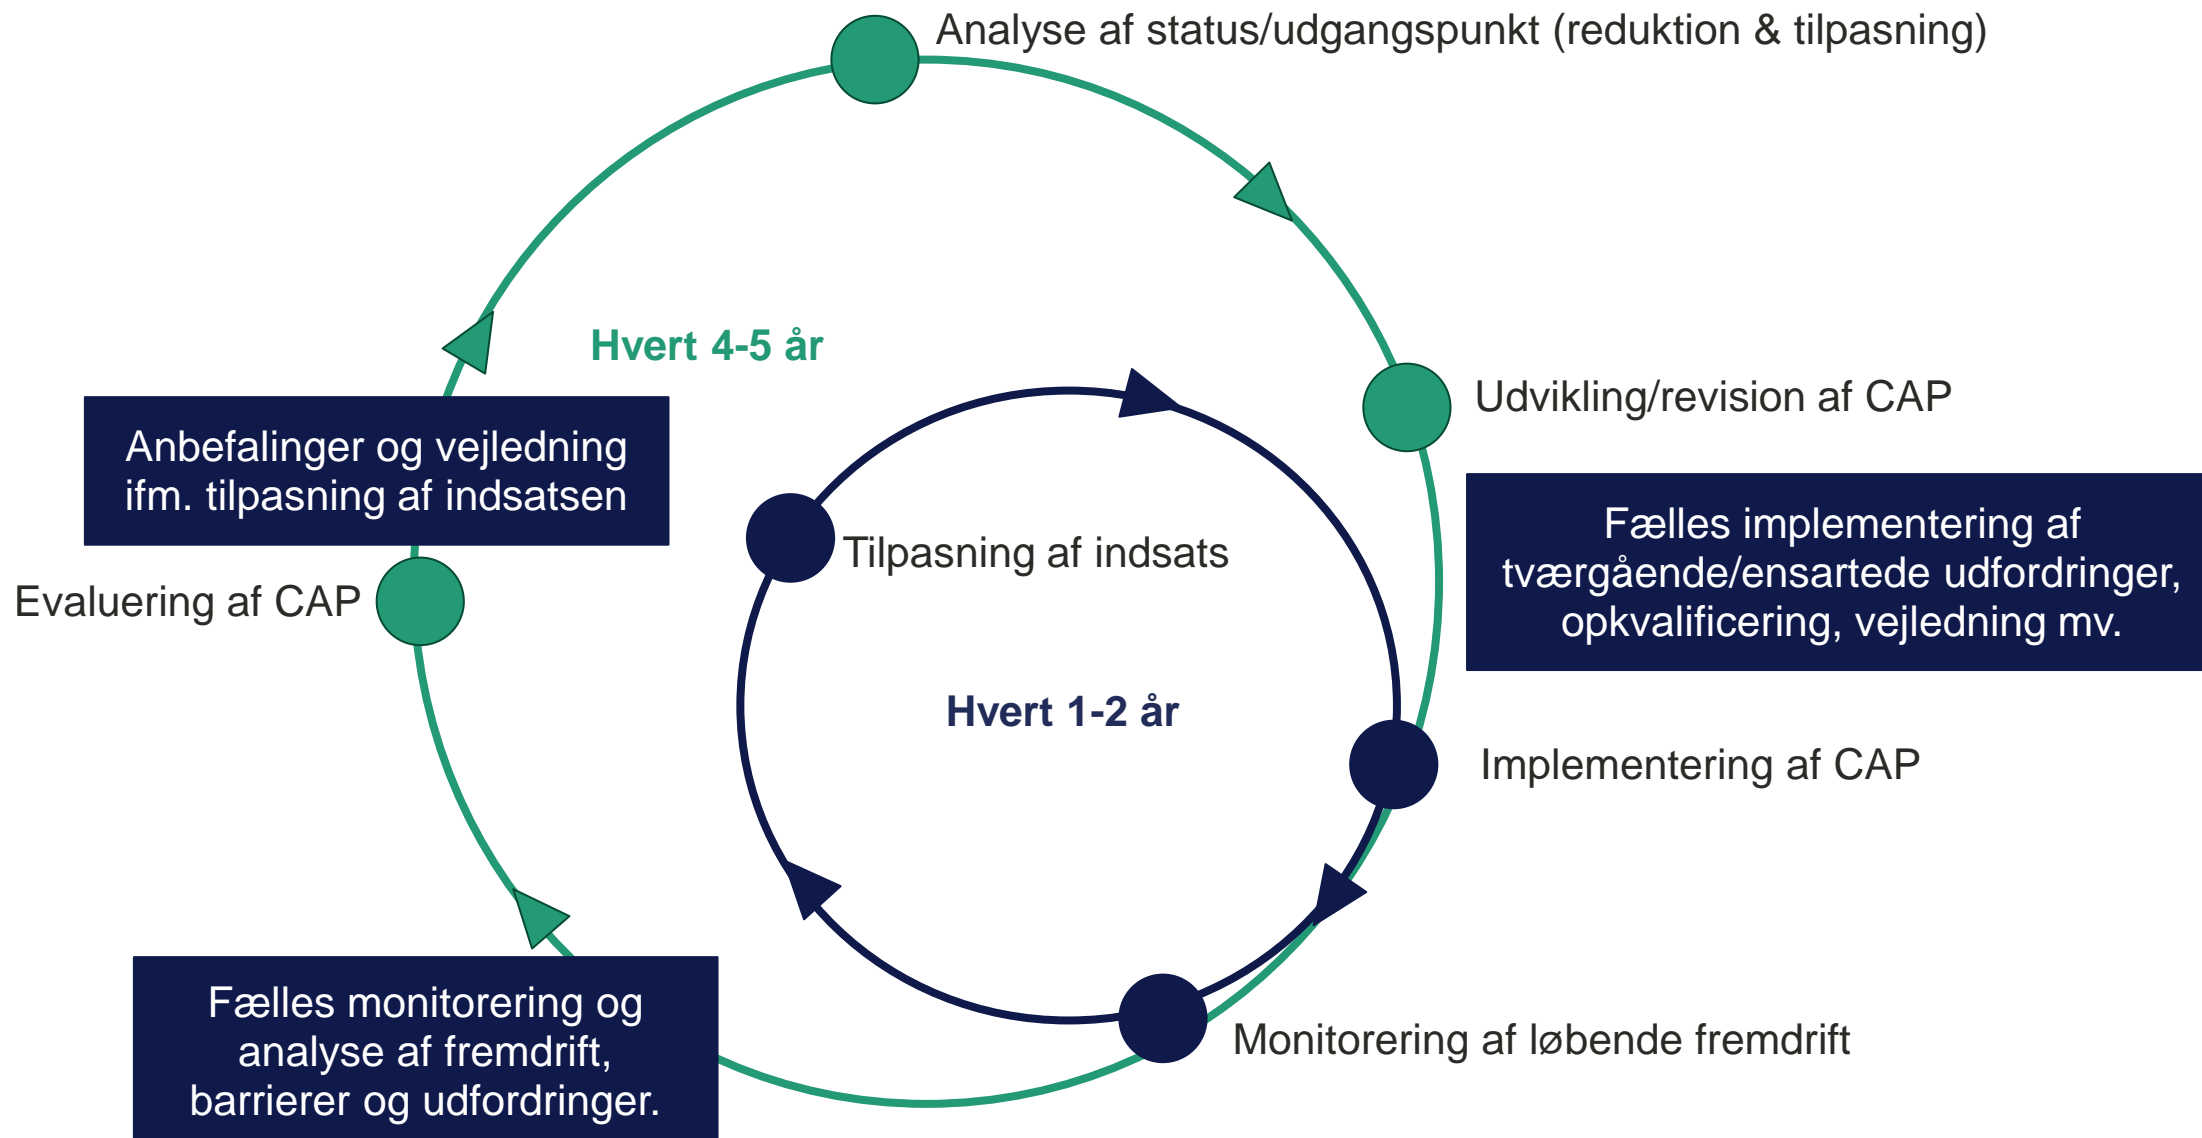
Analyse af status/udgangspunkt (reduktion & tilpasning)

Hvert 4-5 år

Udvikling/revision af CAP

Anbefalinger og vejledning ifm. tilpasning af indsatsen

Tilpasning af indsats

Fælles implementering af tværgående/ensartede udfordringer, opkvalificering, vejledning mv.

Evaluering af CAP

Hvert 1-2 år

Implementering af CAP

Fælles monitorering og analyse af fremdrift, barrierer og udfordringer.

Monitorering af løbende fremdrift